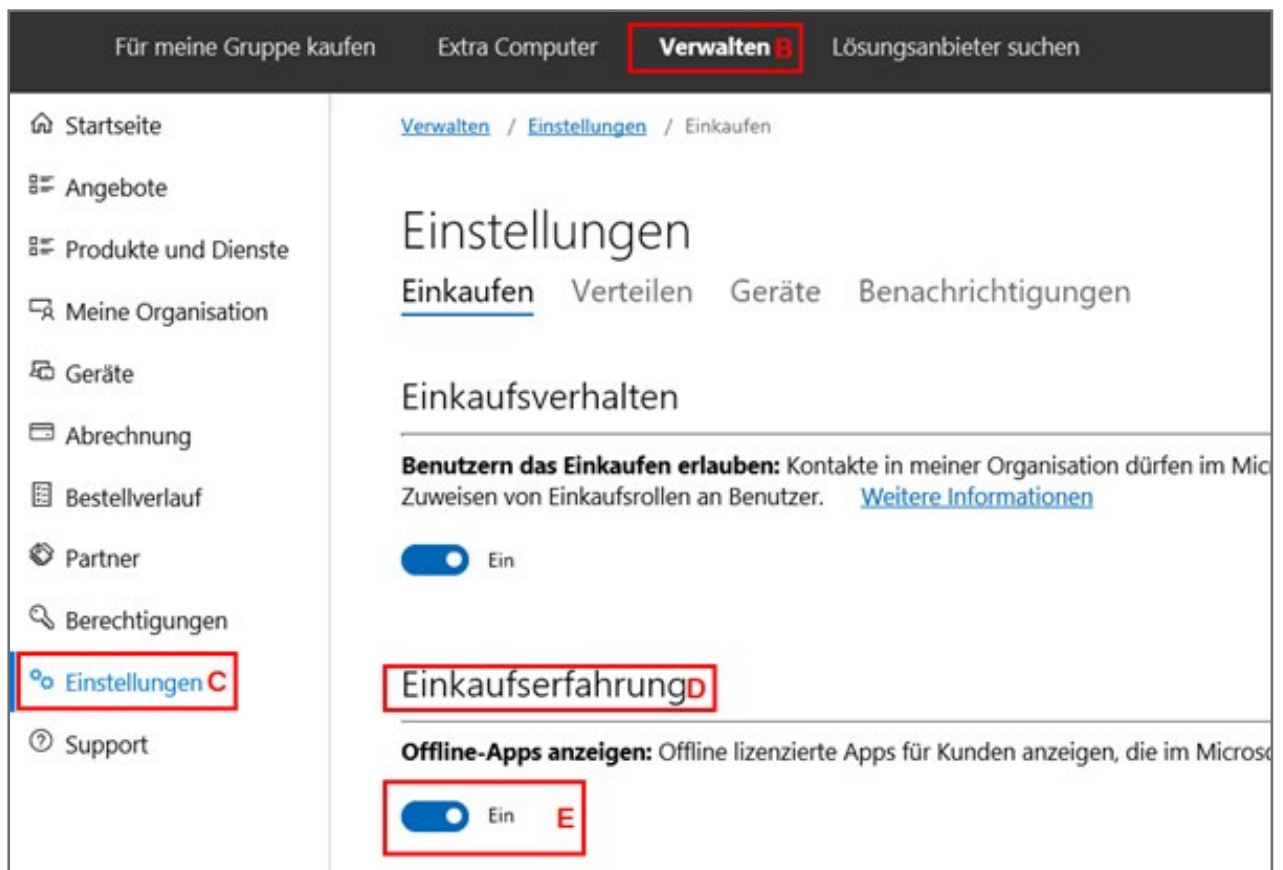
Für meine Gruppe kaufen Extra Computer **Verwalten** B Lösungsanbieter suchen

Startseite

Angebote

Produkte und Dienste

Meine Organisation

Geräte

Abrechnung

Bestellverlauf

Partner

Berechtigungen

Einstellungen C

Support

Verwalten / Einstellungen / Einkaufen

Einstellungen

Einkaufen Verteilen Geräte Benachrichtigungen

Einkaufsverhalten

**Benutzern das Einkaufen erlauben:** Kontakte in meiner Organisation dürfen im Mic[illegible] Zuweisen von Einkaufsrollen an Benutzer. Weitere Informationen

Ein

Einkaufserfahrung D

**Offline-Apps anzeigen:** Offline lizenzierte Apps für Kunden anzeigen, die im Micros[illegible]

Ein E